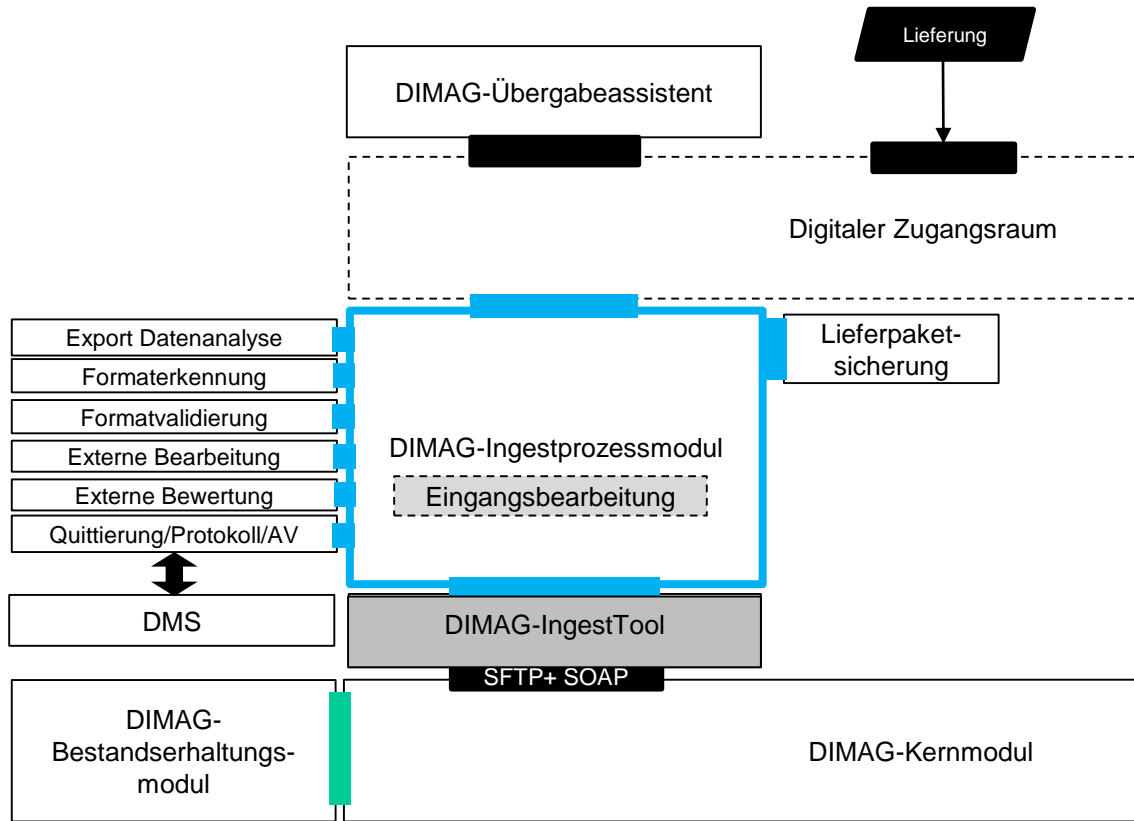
Lieferung

DIMAG-Übergabeassistent

Digitaler Zugangsraum

Export Datenanalyse
Formaterkennung
Formatvalidierung
Externe Bearbeitung
Externe Bewertung
Quittierung/Protokoll/AV

DIMAG-Ingestprozessmodul

Eingangsbearbeitung

Lieferpaketsicherung

DMS

DIMAG-IngestTool

SFTP+ SOAP

DIMAG-Bestandserhaltungsmodul

DIMAG-Kernmodul